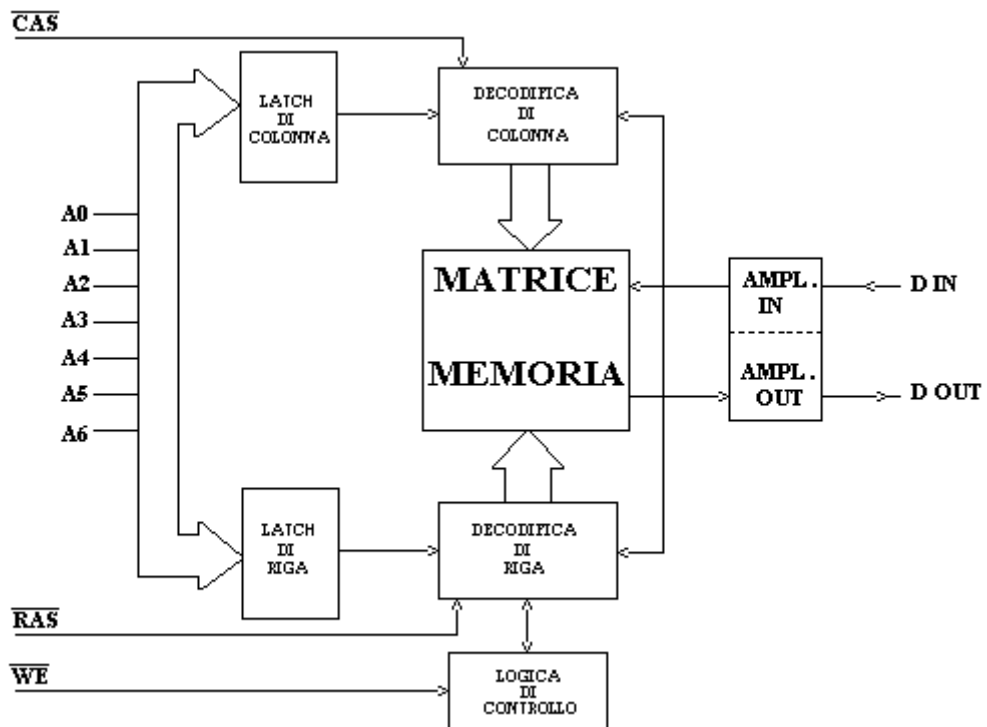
$\overline{CAS}$

LATCH DI COLONNA

DECODIFICA DI COLONNA

A0
A1
A2
A3
A4
A5
A6

MATRICE

MEMORIA

AMPL. IN

D IN

AMPL. OUT

D OUT

LATCH DI RIGA

DECODIFICA DI RIGA

$\overline{RAS}$

$\overline{WE}$

LOGICA DI CONTROLLO